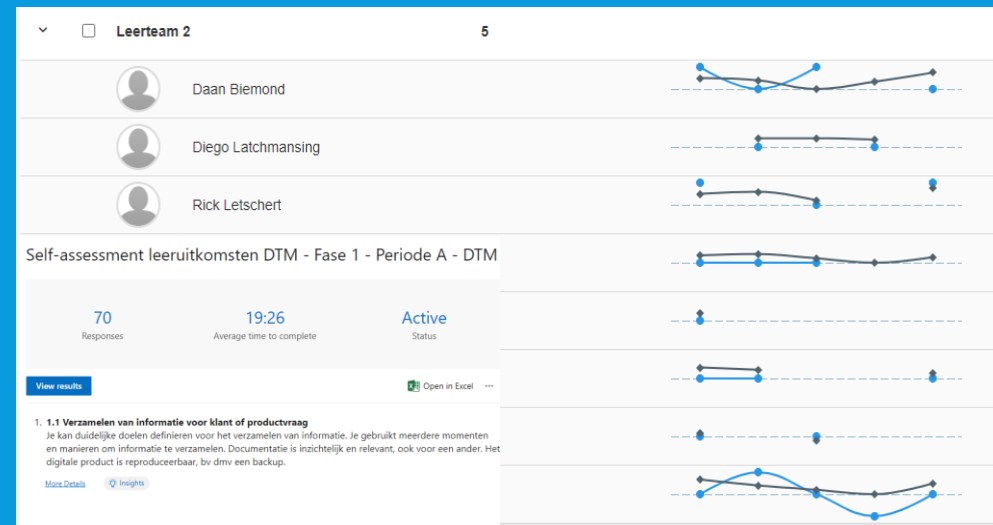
Leerteam 2

5

Daan Biemond

Diego Latchmansing

Rick Letschert

Self-assessment leeruitkomsten DTM - Fase 1 - Periode A - DTM

70
Responses

19:26
Average time to complete

Active
Status

View results

Open in Excel

...

1. 1.1 Verzamelen van informatie voor klant of productvraag
Je kan duidelijke doelen definieren voor het verzamelen van informatie. Je gebruikt meerdere momenten en manieren om informatie te verzamelen. Documentatie is inzichtelijk en relevant, ook voor een ander. Het digitale product is reproduceerbaar, bv dmv een backup.

More Details

Insights